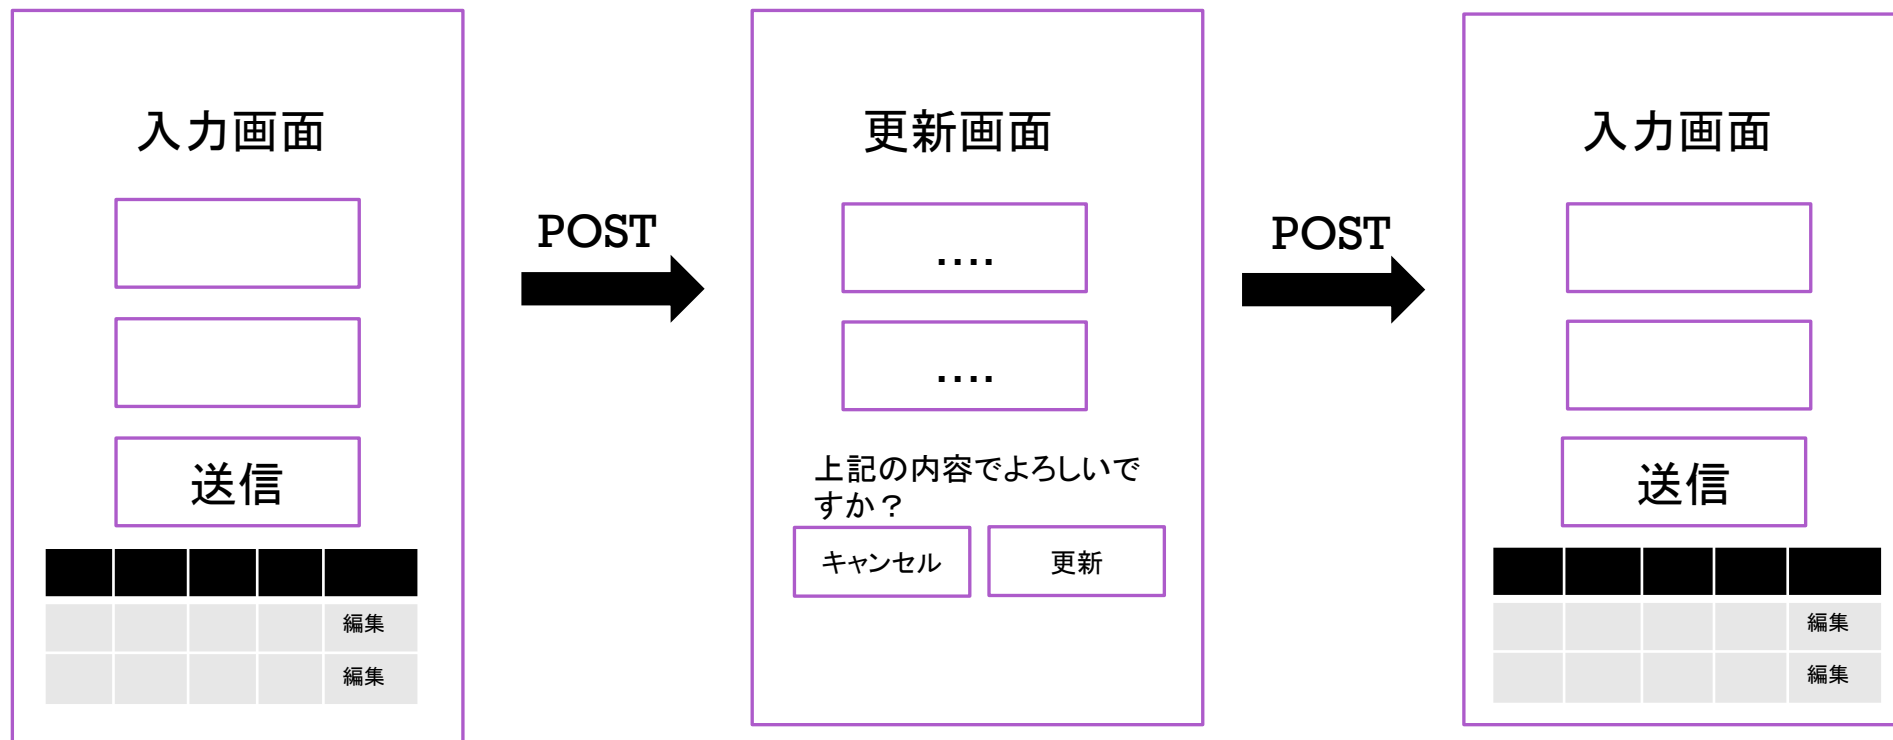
入力画面

送信

|  |  |  |  |  |
|---|---|---|---|---|
|  |  |  |  | 編集 |
|  |  |  |  | 編集 |

POST

更新画面

....

....

上記の内容でよろしいですか？

キャンセル

更新

POST

入力画面

送信

|  |  |  |  |  |
|---|---|---|---|---|
|  |  |  |  | 編集 |
|  |  |  |  | 編集 |